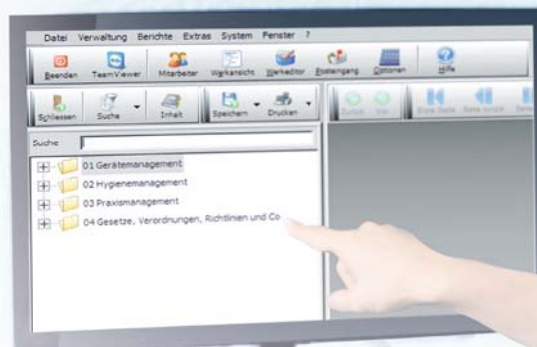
Datei Verwaltung Berichte Extras System Fenster ?

Beenden TeamViewer Mitarbeiter Werkansicht Werkeditor Posteingang Optionen Hilfe

Schliessen Suche Inhalt Speichern Drucken

Zurück Vor Erste Seite Seite zurück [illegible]

Suche

01 Gerätemanagement
02 Hygienemanagement
03 Praxismanagement
04 Gesetze, Verordnungen, Richtlinen und Co